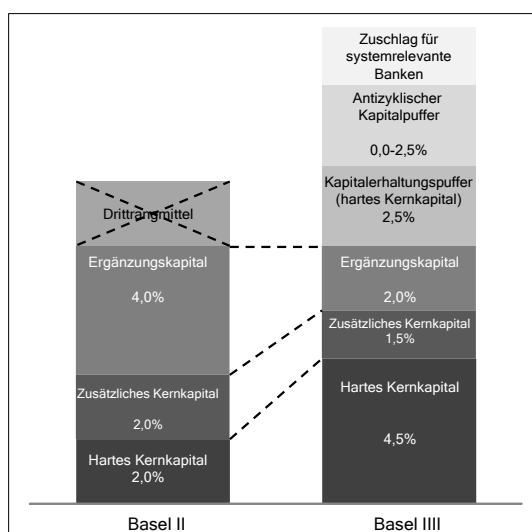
Drittrangmittel

Ergänzungskapital

4,0%

Zusätzliches Kernkapital

2,0%

Hartes Kernkapital
2,0%

Basel II

Zuschlag für systemrelevante Banken

Antizyklischer Kapitalpuffer

0,0-2,5%

Kapitalerhaltungspuffer (hartes Kernkapital)
2,5%

Ergänzungskapital

2,0%

Zusätzliches Kernkapital
1,5%

Hartes Kernkapital

4,5%

Basel IIII